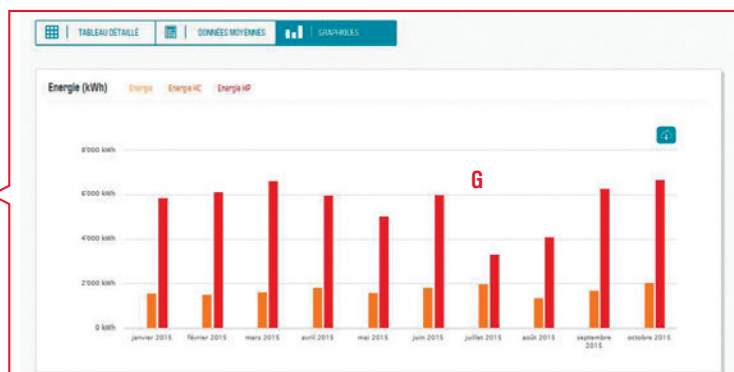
TABLEAU DÉTAILLÉ | DONNÉES MOYENNES | GRAPHIQUES

Energie (kWh) Energie Energie HC Energie HP

G

8'000 kWh
6'000 kWh
4'000 kWh
2'000 kWh
0 kWh

janvier 2015 février 2015 mars 2015 avril 2015 mai 2015 juin 2015 juillet 2015 août 2015 septembre 2015 octobre 2015